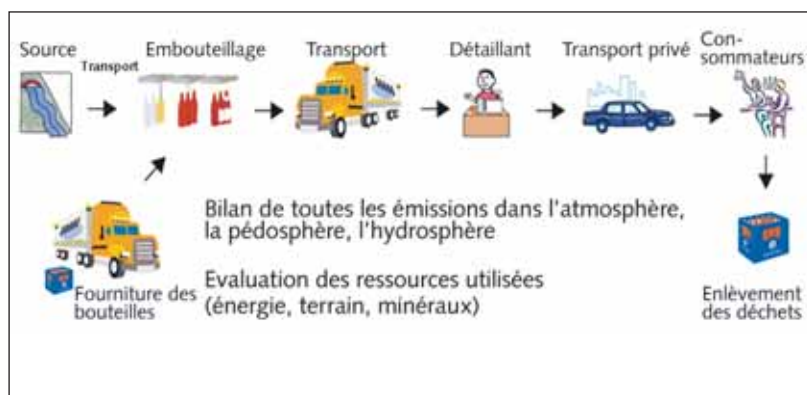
Source
Transport
Embouteillage
Transport
Détaillant
Transport privé
Consommateurs

Bilan de toutes les émissions dans l'atmosphère, la pédosphère, l'hydrosphère

Evaluation des ressources utilisées (énergie, terrain, minéraux)

Fourniture des bouteilles

Enlèvement des déchets